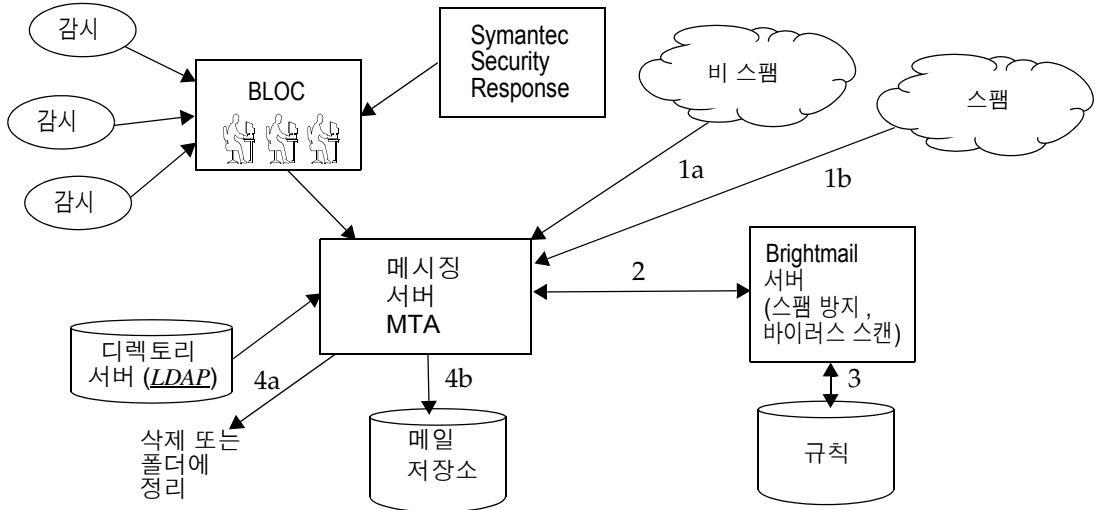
감시

감시

감시

BLOC

Symantec Security Response

비 스팸

스팸

1a

1b

메시징 서버 MTA

2

Brightmail 서버 (스팸 방지 , 바이러스 스캔)

디렉토리 서버 (*LDAP*)

4a

4b

3

삭제 또는 폴더에 정리

메일 저장소

규칙